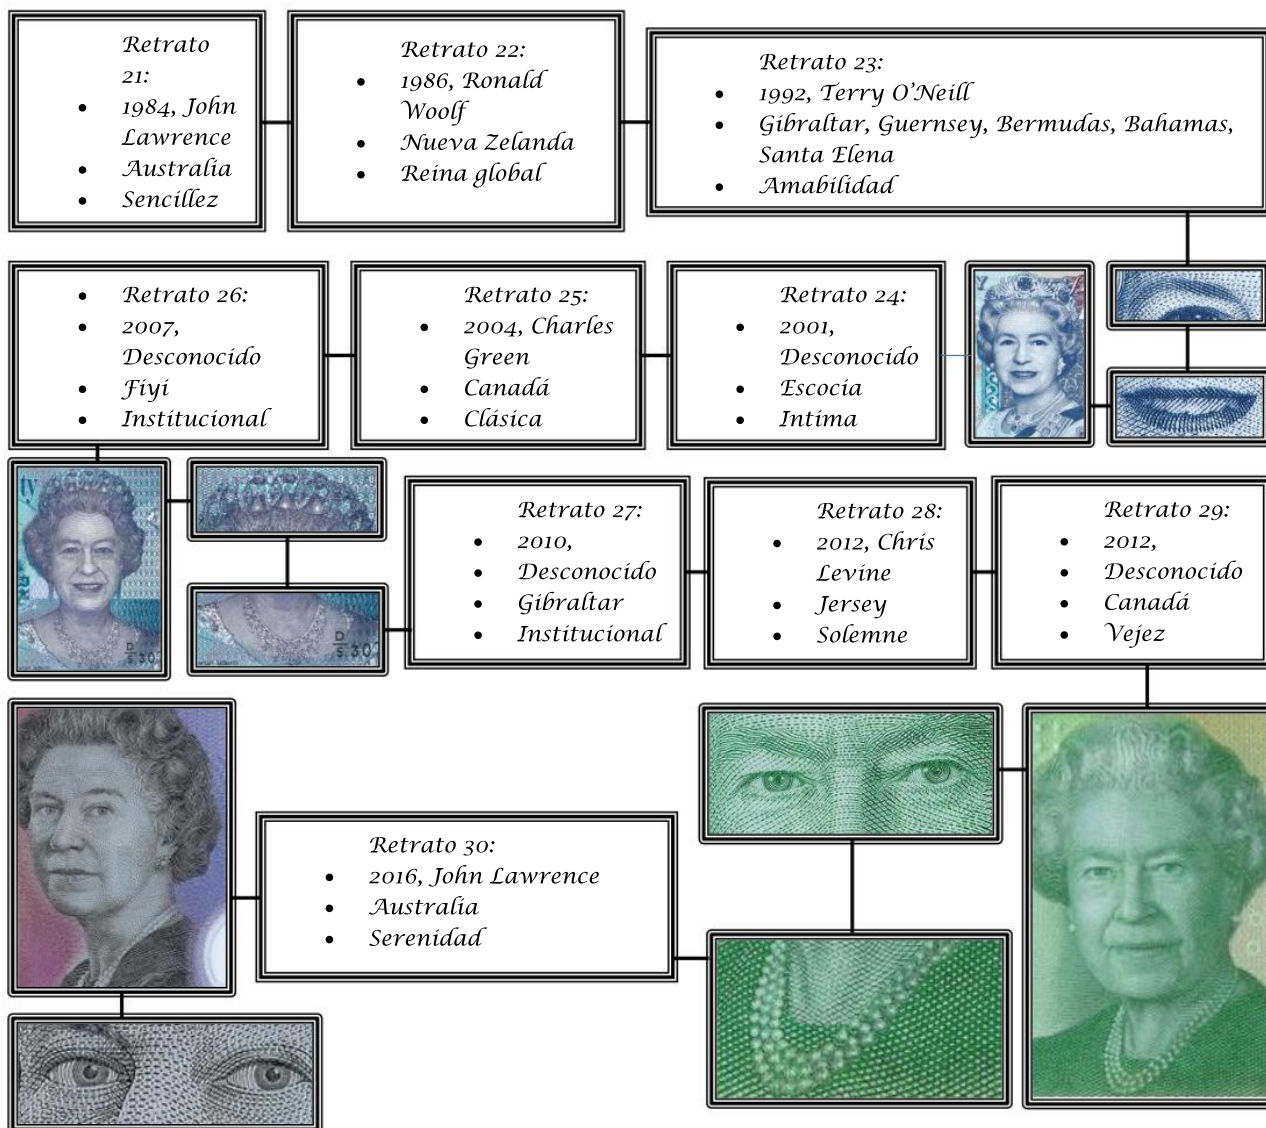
Retrato 21:
- 1984, John Lawrence
- Australia
- Sencillez

Retrato 22:
- 1986, Ronald Woolf
- Nueva Zelanda
- Reina global

Retrato 23:
- 1992, Terry O'Neill
- Gibraltar, Guernsey, Bermudas, Bahamas, Santa Elena
- Amabilidad

- Retrato 26:
- 2007, Desconocido
- Fiyi
- Institucional

Retrato 25:
- 2004, Charles Green
- Canadá
- Clásica

Retrato 24:
- 2001, Desconocido
- Escocia
- Intima

D 5.30

D 5.30

Retrato 27:
- 2010, Desconocido
- Gibraltar
- Institucional

Retrato 28:
- 2012, Chris Levine
- Jersey
- Solemne

Retrato 29:
- 2012, Desconocido
- Canadá
- Vejez

Retrato 30:
- 2016, John Lawrence
- Australia
- Serenidad